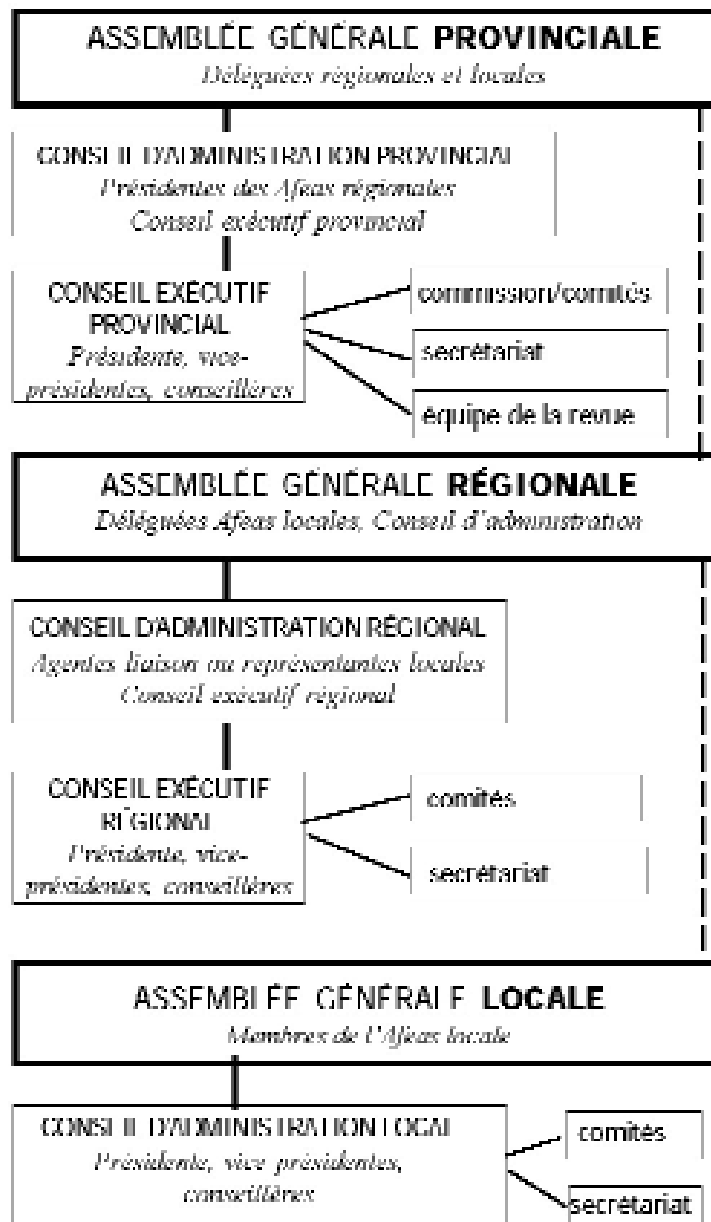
ASSEMBLÉE GÉNÉRALE **PROVINCIALE**
Déléguées régionales et locales

CONSEIL D'ADMINISTRATION PROVINCIAL
Présidentes des Afeas régionales
Conseil exécutif provincial

CONSEIL EXÉCUTIF PROVINCIAL
Présidente, vice-présidentes, conseillères

commission/comités

secrétariat

équipe de la revue

ASSEMBLÉE GÉNÉRALE **RÉGIONALE**
Déléguées Afeas locales, Conseil d'administration

CONSEIL D'ADMINISTRATION RÉGIONAL
Agentes liaison ou représentantes locales
Conseil exécutif régional

CONSEIL EXÉCUTIF RÉGIONAL
Présidente, vice-présidentes, conseillères

comités

secrétariat

ASSEMBLÉE GÉNÉRALE **LOCALE**
Membres de l'Afeas locale

CONSEIL D'ADMINISTRATION LOCAL
Présidente, vice présidentes, conseillères

comités

secrétariat